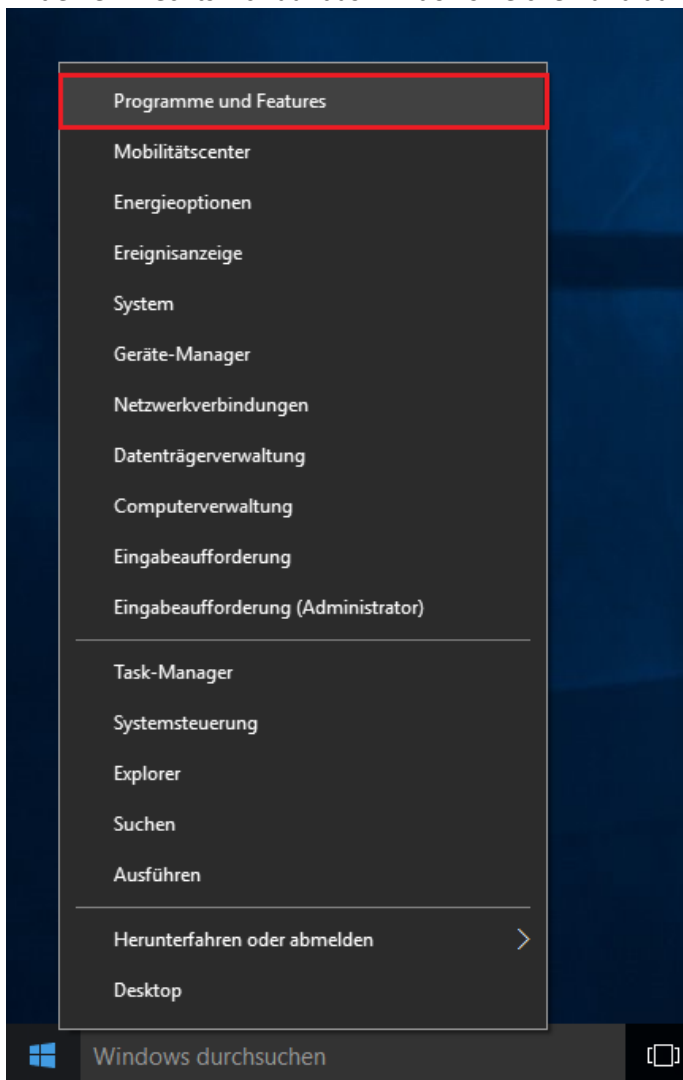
Programme und Features

Mobilitätscenter

Energieoptionen

Ereignisanzeige

System

Geräte-Manager

Netzwerkverbindungen

Datenträgerverwaltung

Computerverwaltung

Eingabeaufforderung

Eingabeaufforderung (Administrator)

Task-Manager

Systemsteuerung

Explorer

Suchen

Ausführen

Herunterfahren oder abmelden

Desktop

Windows durchsuchen